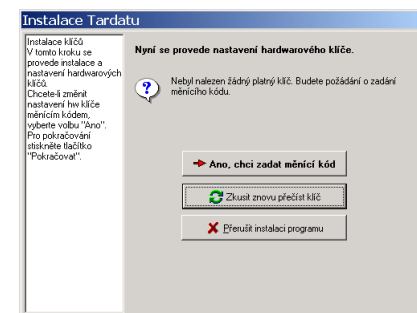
Instalace Tardatu

Instalace klíčů
V tomto kroku se provede instalace a nastavení hardwarových klíčů.
Chcete-li změnit nastavení hw klíče měnícím kódem, vyberte volbu "Ano".
Pro pokračování stiskněte tlačítko "Pokračovat".

Nyní se provede nastavení hardwarového klíče.

Nebyl nalezen žádný platný klíč. Budete požádáni o zadání měnícího kódu.

Ano, chci zadat měnící kód

Zkusit znovu přečíst klíč

Přerušit instalaci programu